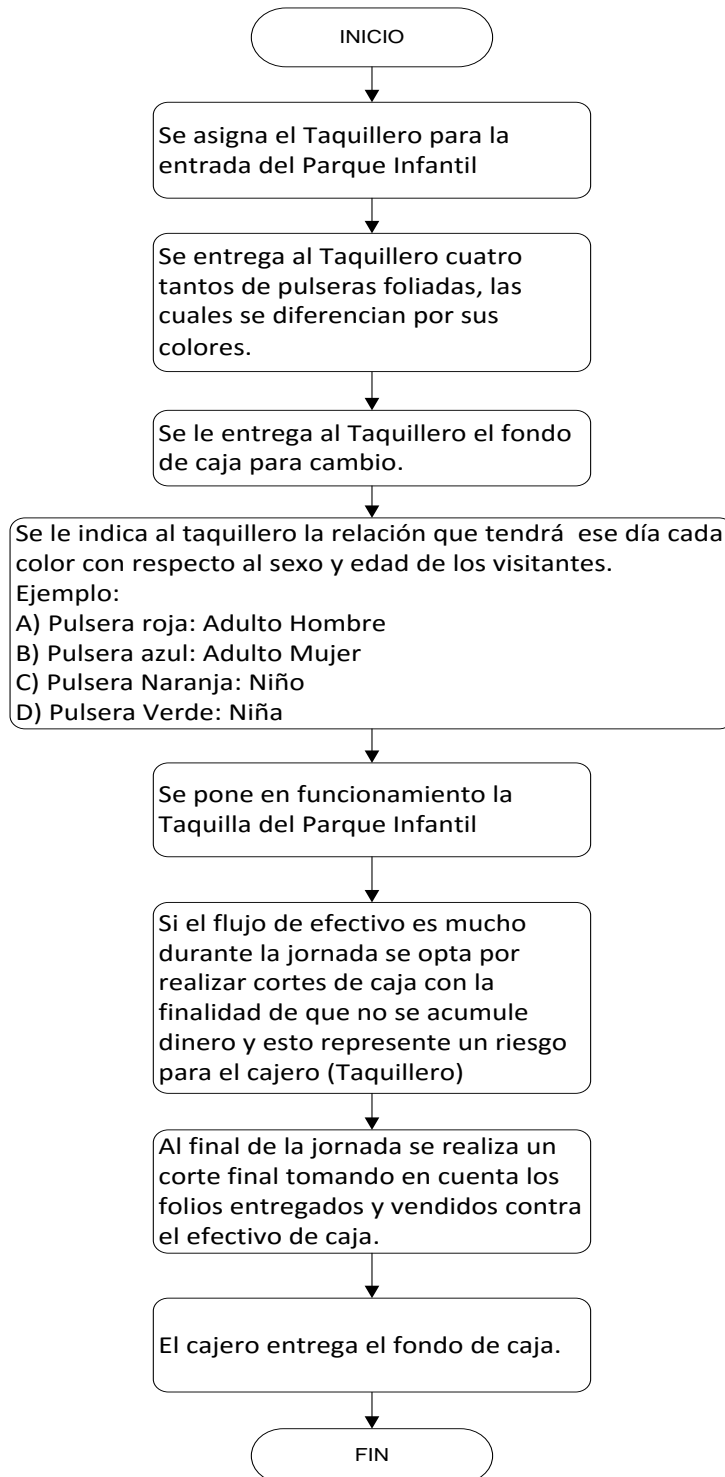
INICIO

Se asigna el Taquillero para la entrada del Parque Infantil

Se entrega al Taquillero cuatro tantos de pulseras foliadas, las cuales se diferencian por sus colores.

Se le entrega al Taquillero el fondo de caja para cambio.

Se le indica al taquillero la relación que tendrá ese día cada color con respecto al sexo y edad de los visitantes.
Ejemplo:
A) Pulsera roja: Adulto Hombre
B) Pulsera azul: Adulto Mujer
C) Pulsera Naranja: Niño
D) Pulsera Verde: Niña

Se pone en funcionamiento la Taquilla del Parque Infantil

Si el flujo de efectivo es mucho durante la jornada se opta por realizar cortes de caja con la finalidad de que no se acumule dinero y esto represente un riesgo para el cajero (Taquillero)

Al final de la jornada se realiza un corte final tomando en cuenta los folios entregados y vendidos contra el efectivo de caja.

El cajero entrega el fondo de caja.

FIN